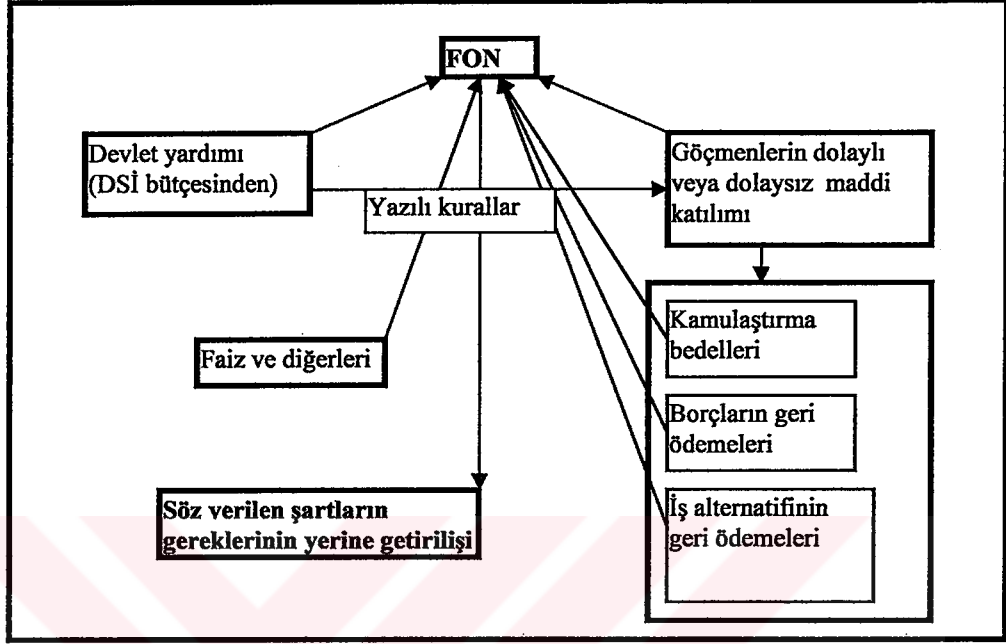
FON

Devlet yardımı (DSİ bütçesinden)

Yazılı kurallar

Göçmenlerin dolaylı veya dolaysız maddi katılımı

Kamulaştırma bedelleri

Faiz ve diğerleri

Borçların geri ödemeleri

Söz verilen şartların gereklerinin yerine getirilişi

İş alternatifinin geri ödemeleri